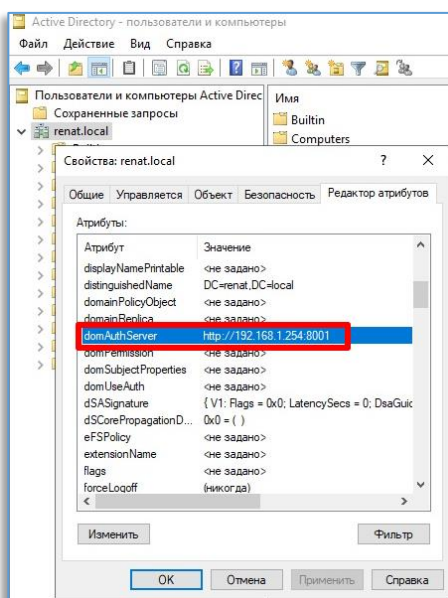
Active Directory - пользователи и компьютеры

Файл Действие Вид Справка

Пользователи и компьютеры Active Direc
Сохраненные запросы
renat.local

Имя
Builtin
Computers

Свойства: renat.local

?
X

Общие Управляется Объект Безопасность Редактор атрибутов

Атрибуты:

| Атрибут | Значение |
|---|---|
| displayNamePrintable | <не задано> |
| distinguishedName | DC=renat,DC=local |
| domainPolicyObject | <не задано> |
| domainReplica | <не задано> |
| domAuthServer | http://192.168.1.254:8001 |
| domPermission | <не задано> |
| domSubjectProperties | <не задано> |
| domUseAuth | <не задано> |
| dSASignature | { V1: Flags = 0x0; LatencySecs = 0; DsaGuic |
| dSCorePropagationD... | 0x0 = ( ) |
| eFSPolicy | <не задано> |
| extensionName | <не задано> |
| flags | <не задано> |
| forceLogoff | (никогда) |

Изменить

Фильтр

OK Отмена Применить Справка